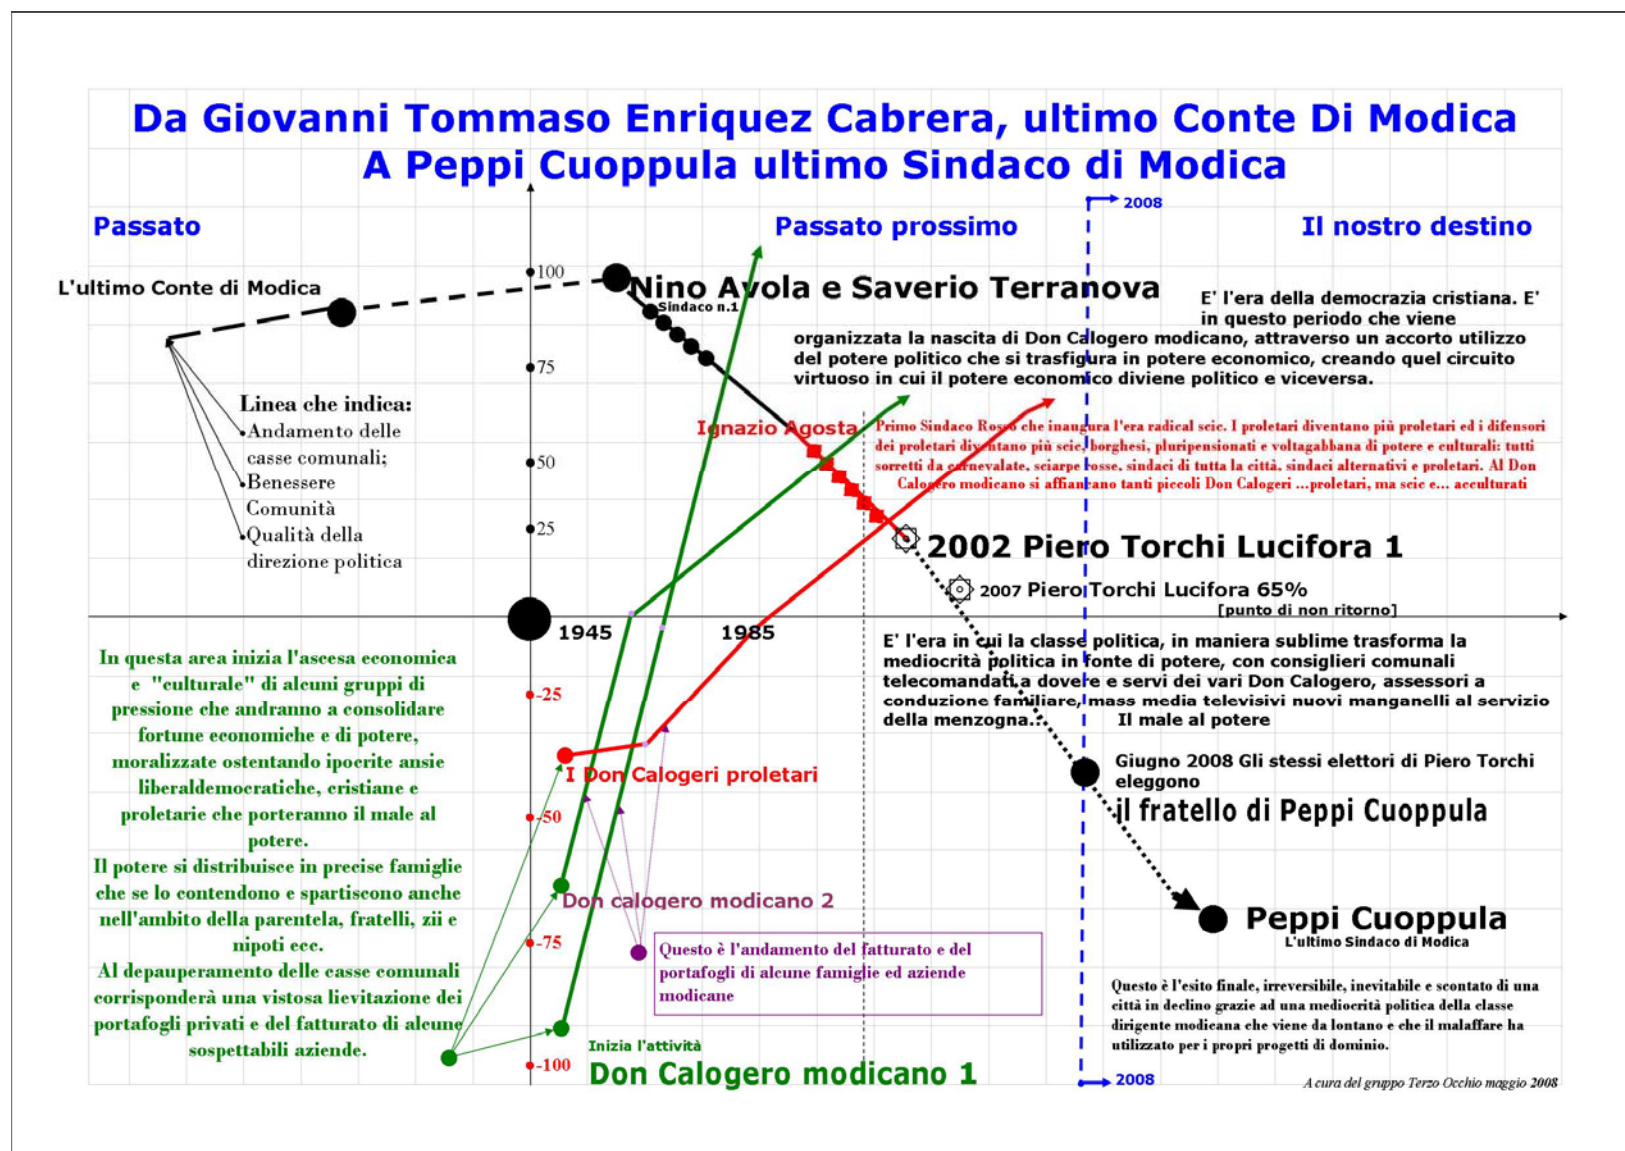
Da Giovanni Tommaso Enriquez Cabrera, ultimo Conte Di Modica
A Peppi Cuoppula ultimo Sindaco di Modica

Passato

Passato prossimo

2008

Il nostro destino

L'ultimo Conte di Modica

100

Nino Avola e Saverio Terranova

Sindaco n.1

E' l'era della democrazia cristiana. E' in questo periodo che viene organizzata la nascita di Don Calogero modicano, attraverso un accorto utilizzo del potere politico che si trasfigura in potere economico, creando quel circuito virtuoso in cui il potere economico diviene politico e viceversa.

75

Linea che indica:
•Andamento delle casse comunali;
•Benessere Comunità
•Qualità della direzione politica

Ignazio Agosta

Primo Sindaco Rosso che inaugura l'era radical scic. I proletari diventano più proletari ed i difensori dei proletari diventano più scic, borghesi, pluripensionati e voltagabbana di potere e culturali: tutti sorretti da carnevalate, sciarpe rosse, sindaci di tutta la città, sindaci alternativi e proletari. Al Don Calogero modicano si affiancano tanti piccoli Don Calogeri ...proletari, ma scic e... acculturati

50

25

2002 Piero Torchi Lucifora 1

2007 Piero Torchi Lucifora 65%
[punto di non ritorno]

1945

1985

In questa area inizia l'ascesa economica e "culturale" di alcuni gruppi di pressione che andranno a consolidare fortune economiche e di potere, moralizzate ostentando ipocrite ansie liberaldemocratiche, cristiane e proletarie che porteranno il male al potere.
Il potere si distribuisce in precise famiglie che se lo contendono e spartiscono anche nell'ambito della parentela, fratelli, zii e nipoti ecc.
Al depauperamento delle casse comunali corrisponderà una vistosa lievitazione dei portafogli privati e del fatturato di alcune sospettabili aziende.

E' l'era in cui la classe politica, in maniera sublime trasforma la mediocrità politica in fonte di potere, con consiglieri comunali telecomandati a dovere e servi dei vari Don Calogero, assessori a conduzione familiare, mass media televisivi nuovi manganelli al servizio della menzogna... Il male al potere

-25

I Don Calogeri proletari

Giugno 2008 Gli stessi elettori di Piero Torchi eleggono
il fratello di Peppi Cuoppula

-50

Don calogero modicano 2

-75

Questo è l'andamento del fatturato e del portafogli di alcune famiglie ed aziende modicane

Peppi Cuoppula
L'ultimo Sindaco di Modica

Questo è l'esito finale, irreversibile, inevitabile e scontato di una città in declino grazie ad una mediocrità politica della classe dirigente modicana che viene da lontano e che il malaffare ha utilizzato per i propri progetti di dominio.

-100

Inizia l'attività
Don Calogero modicano 1

2008

A cura del gruppo Terzo Occhio maggio 2008